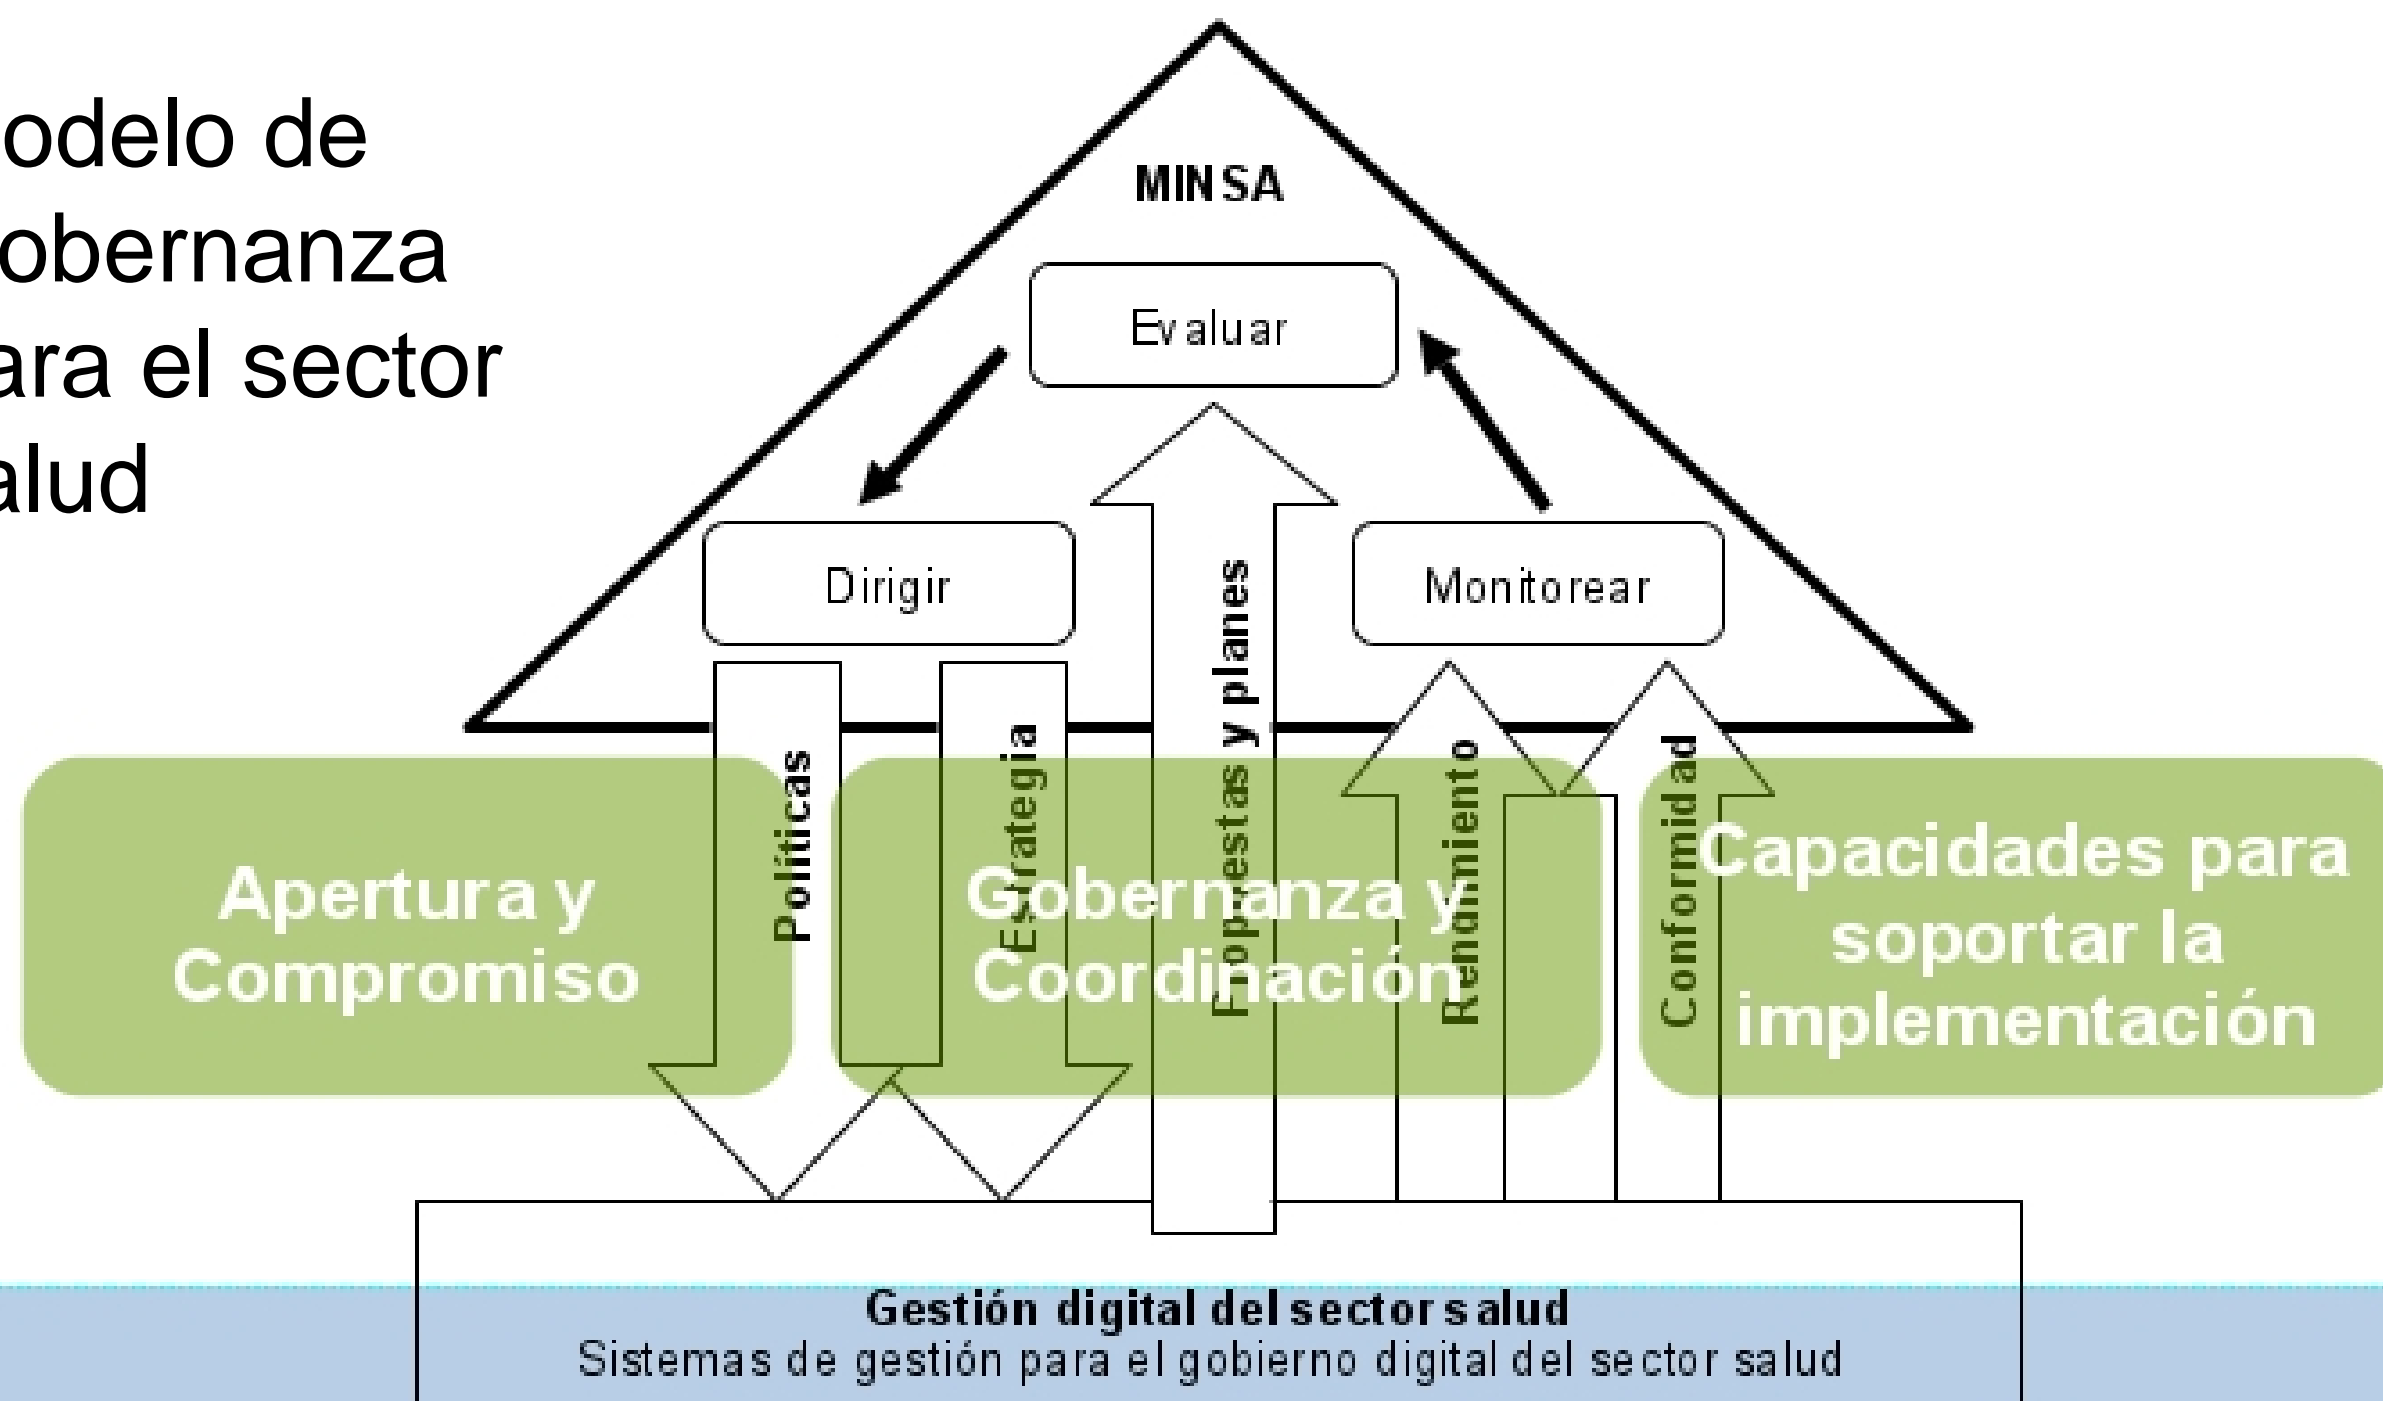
odelo de obernanza ara el sector alud

MINSA

Evaluar

Dirigir

Monitorear

Políticas

Estrategia

Propuestas y planes

Rendimiento

Conformidad

Apertura y Compromiso

Gobernanza y Coordinación

Capacidades para soportar la implementación

Gestión digital del sector salud
Sistemas de gestión para el gobierno digital del sector salud